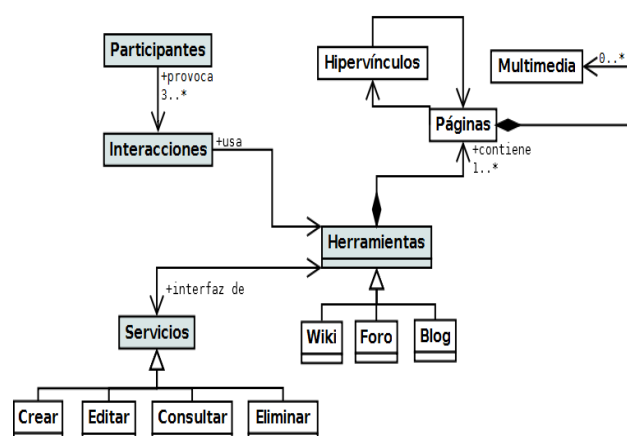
Participantes

+provoca
3..*

Interacciones

+usa

Hipervínculos

Multimedia

0..*

Páginas

+contiene
1..*

Herramientas

+interfaz de

Servicios

Wiki

Foro

Blog

Crear

Editar

Consultar

Eliminar